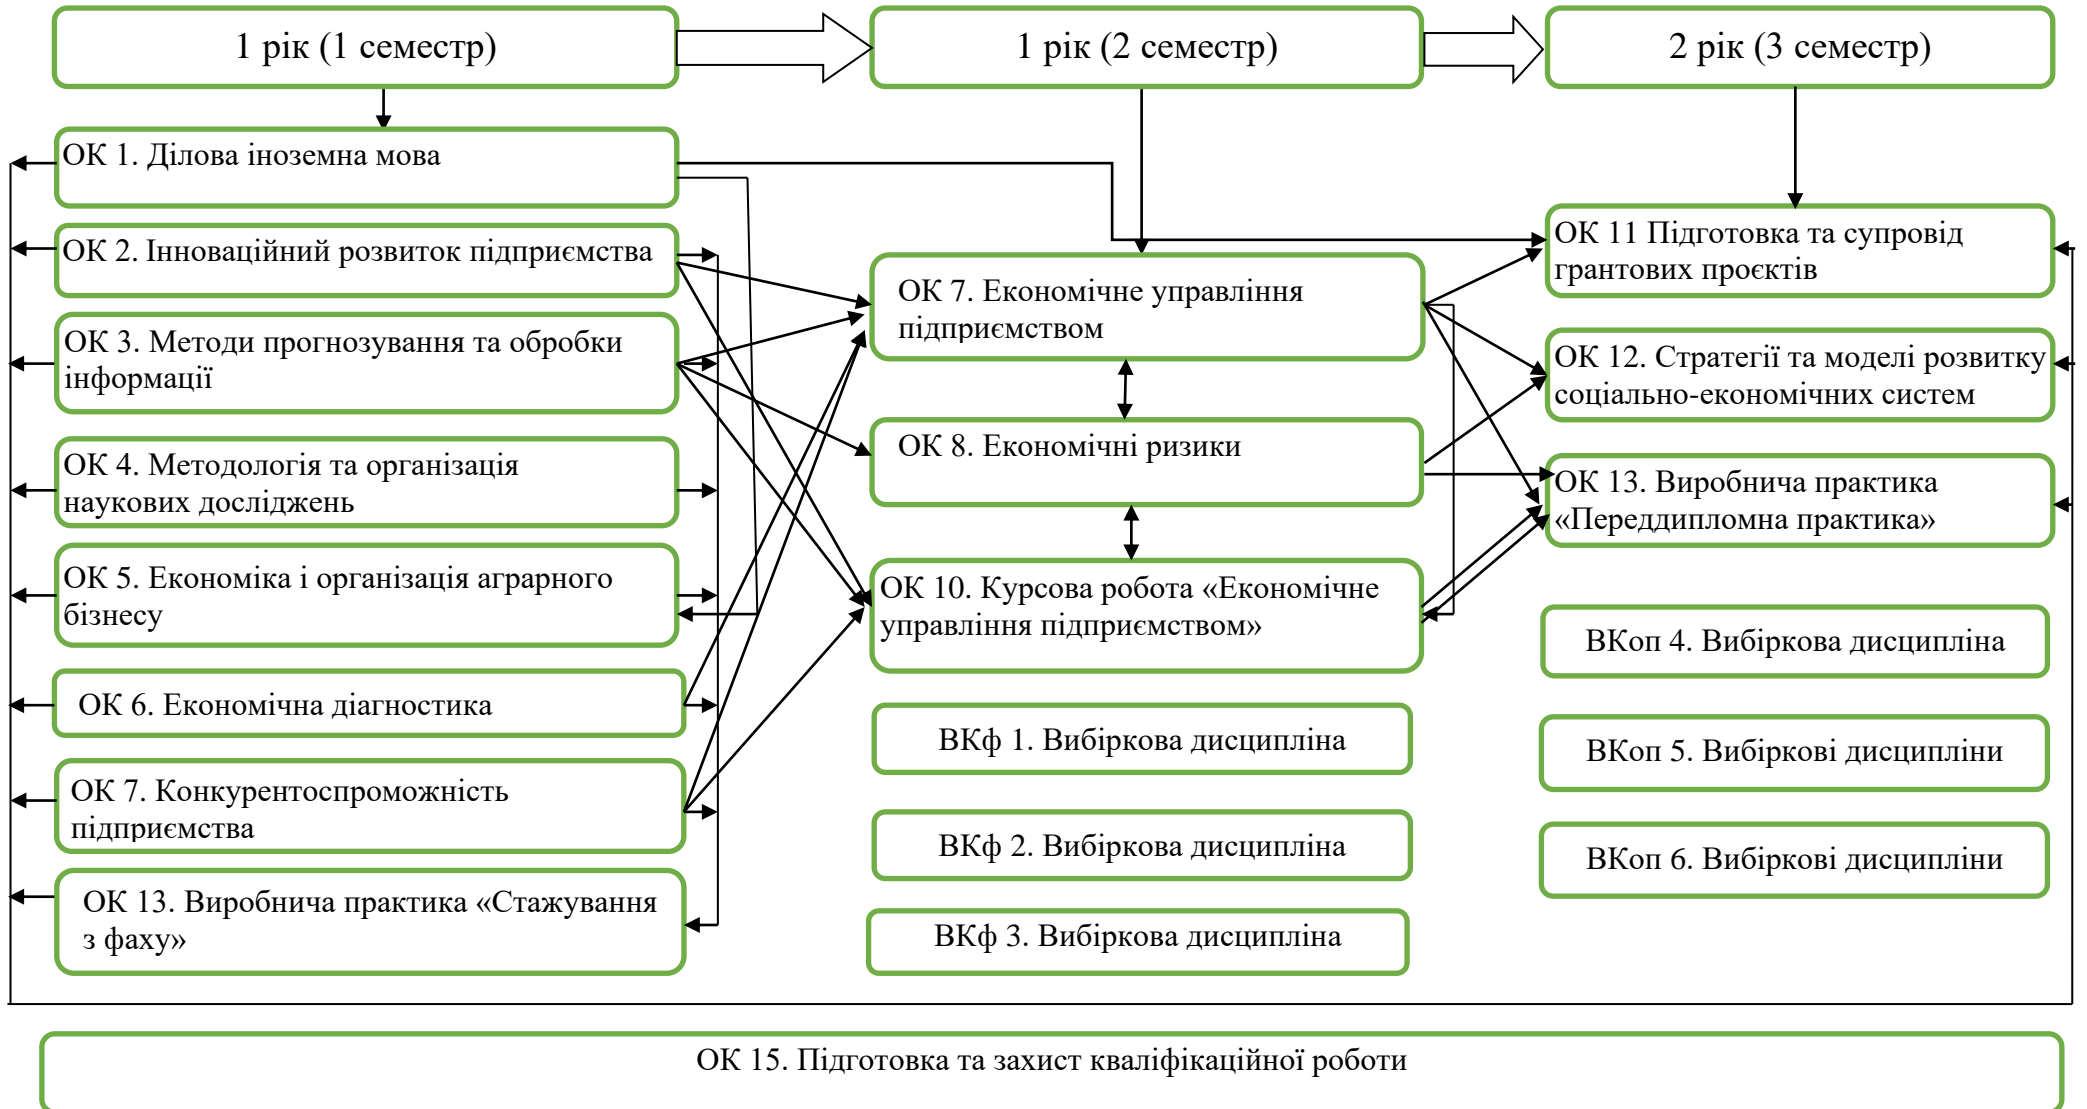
1 рік (1 семестр)

1 рік (2 семестр)

2 рік (3 семестр)

ОК 1. Ділова іноземна мова

ОК 2. Інноваційний розвиток підприємства

ОК 3. Методи прогнозування та обробки інформації

ОК 4. Методологія та організація наукових досліджень

ОК 5. Економіка і організація аграрного бізнесу

ОК 6. Економічна діагностика

ОК 7. Конкурентоспроможність підприємства

ОК 13. Виробнича практика «Стажування з фаху»

ОК 7. Економічне управління підприємством

ОК 8. Економічні ризики

ОК 10. Курсова робота «Економічне управління підприємством»

ВКф 1. Вибіркова дисципліна

ВКф 2. Вибіркова дисципліна

ВКф 3. Вибіркова дисципліна

ОК 11 Підготовка та супровід грантових проєктів

ОК 12. Стратегії та моделі розвитку соціально-економічних систем

ОК 13. Виробнича практика «Переддипломна практика»

ВКоп 4. Вибіркова дисципліна

ВКоп 5. Вибіркові дисципліни

ВКоп 6. Вибіркові дисципліни

ОК 15. Підготовка та захист кваліфікаційної роботи